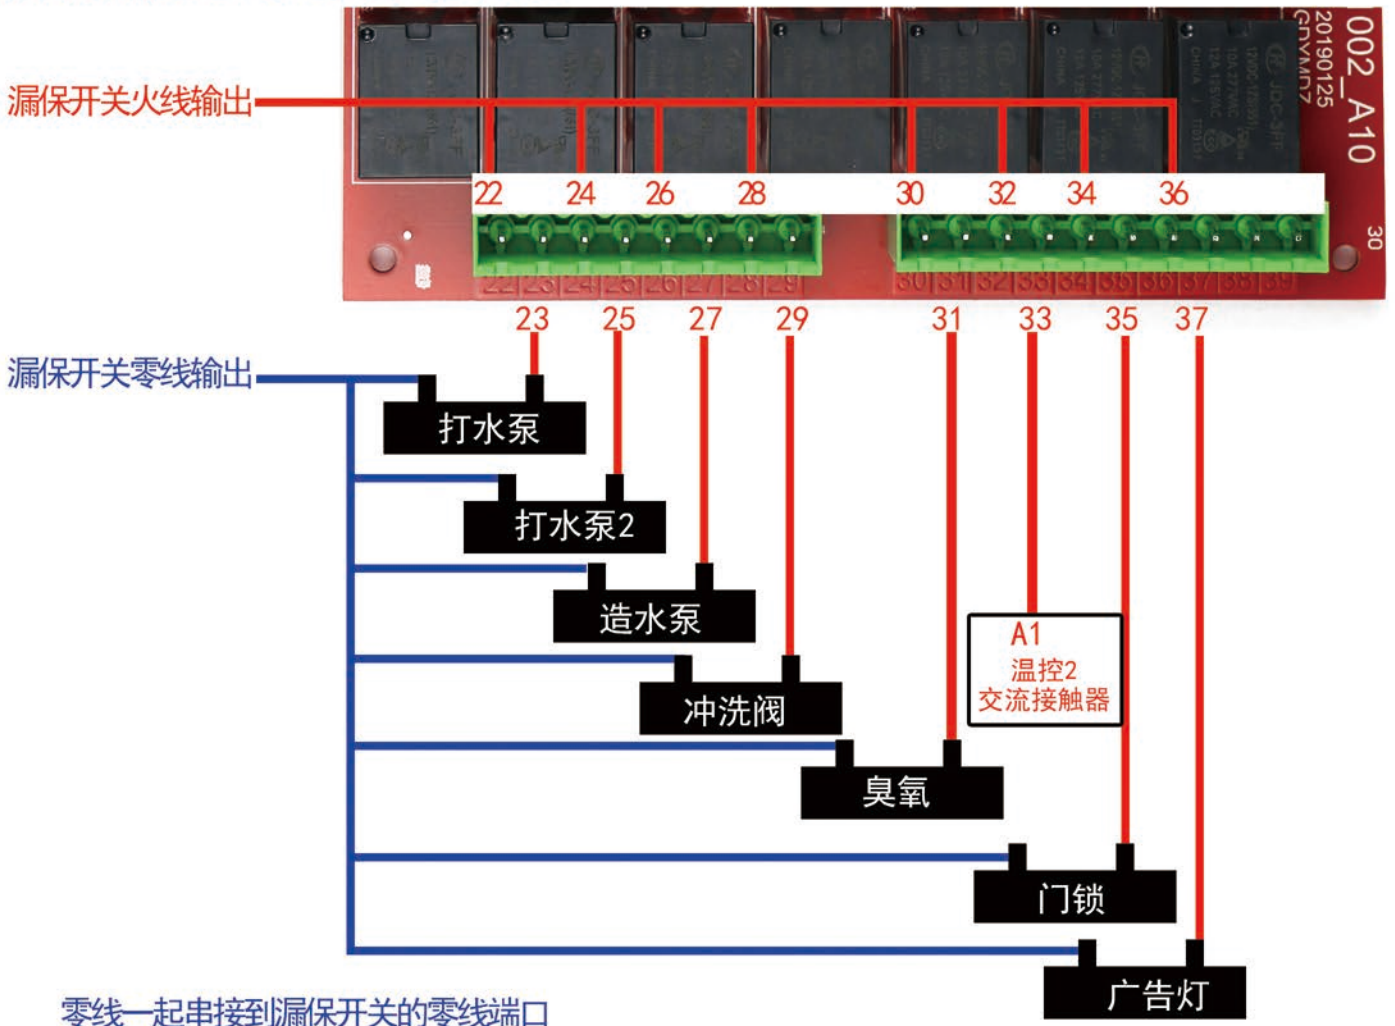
002_A10
20190125
GDYMD7

漏保开关火线输出
22 24 26 28 30 32 34 36

22 23 24 25 26 27 28 29 30 31 32 33 34 35 36 37 38 39
30

23 25 27 29 31 33 35 37

漏保开关零线输出

打水泵
打水泵2
造水泵
冲洗阀
臭氧
A1
温控2
交流接触器
门锁
广告灯

零线一起串接到漏保开关的零线端口